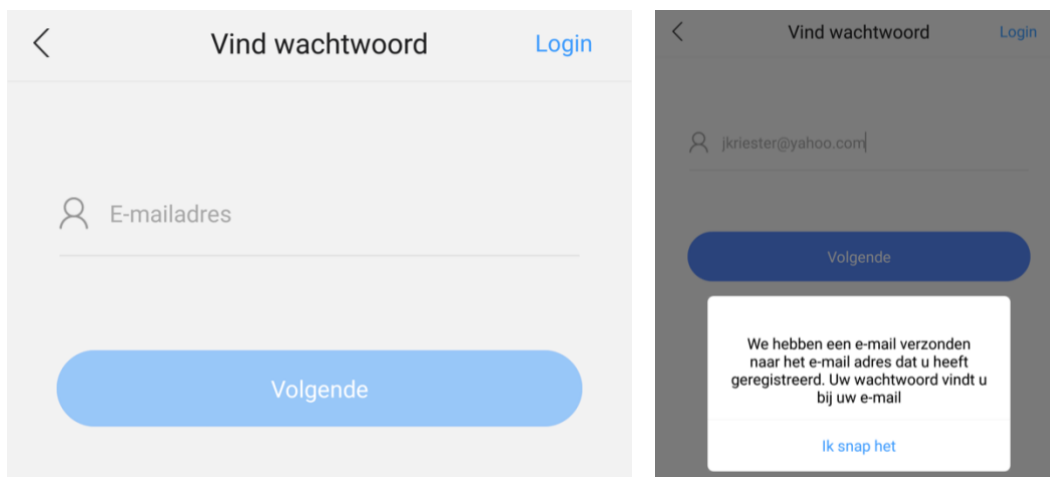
Vind wachtwoord

Login

E-mailadres

Volgende

Vind wachtwoord

Login

jkriester@yahoo.com

Volgende

We hebben een e-mail verzonden naar het e-mail adres dat u heeft geregistreerd. Uw wachtwoord vindt u bij uw e-mail

Ik snap het